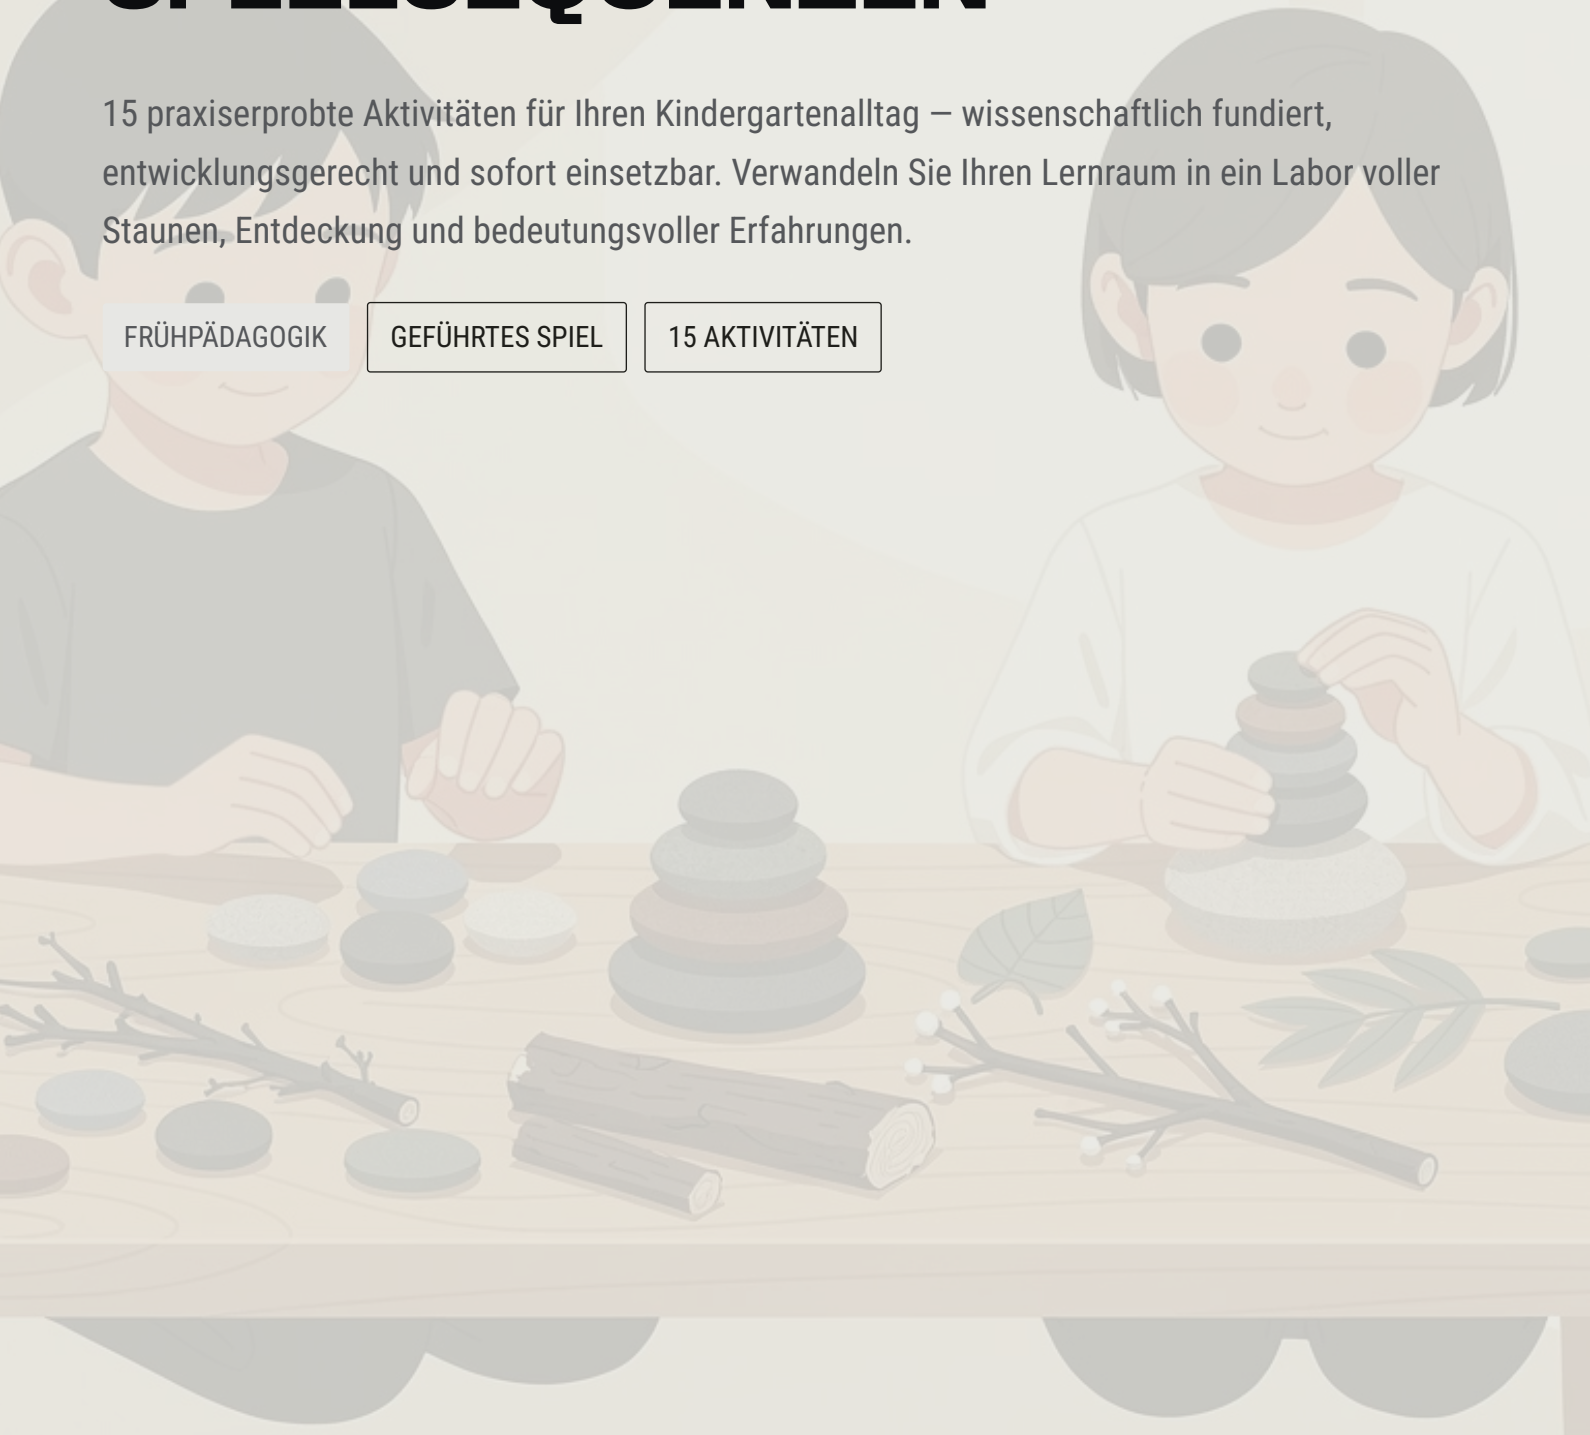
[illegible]

15 praxiserprobte Aktivitäten für Ihren Kindergartenalltag — wissenschaftlich fundiert, entwicklungsgerecht und sofort einsetzbar. Verwandeln Sie Ihren Lernraum in ein Labor voller Staunen, Entdeckung und bedeutungsvoller Erfahrungen.

FRÜHPÄDAGOGIK

GEFÜHRTES SPIEL

15 AKTIVITÄTEN